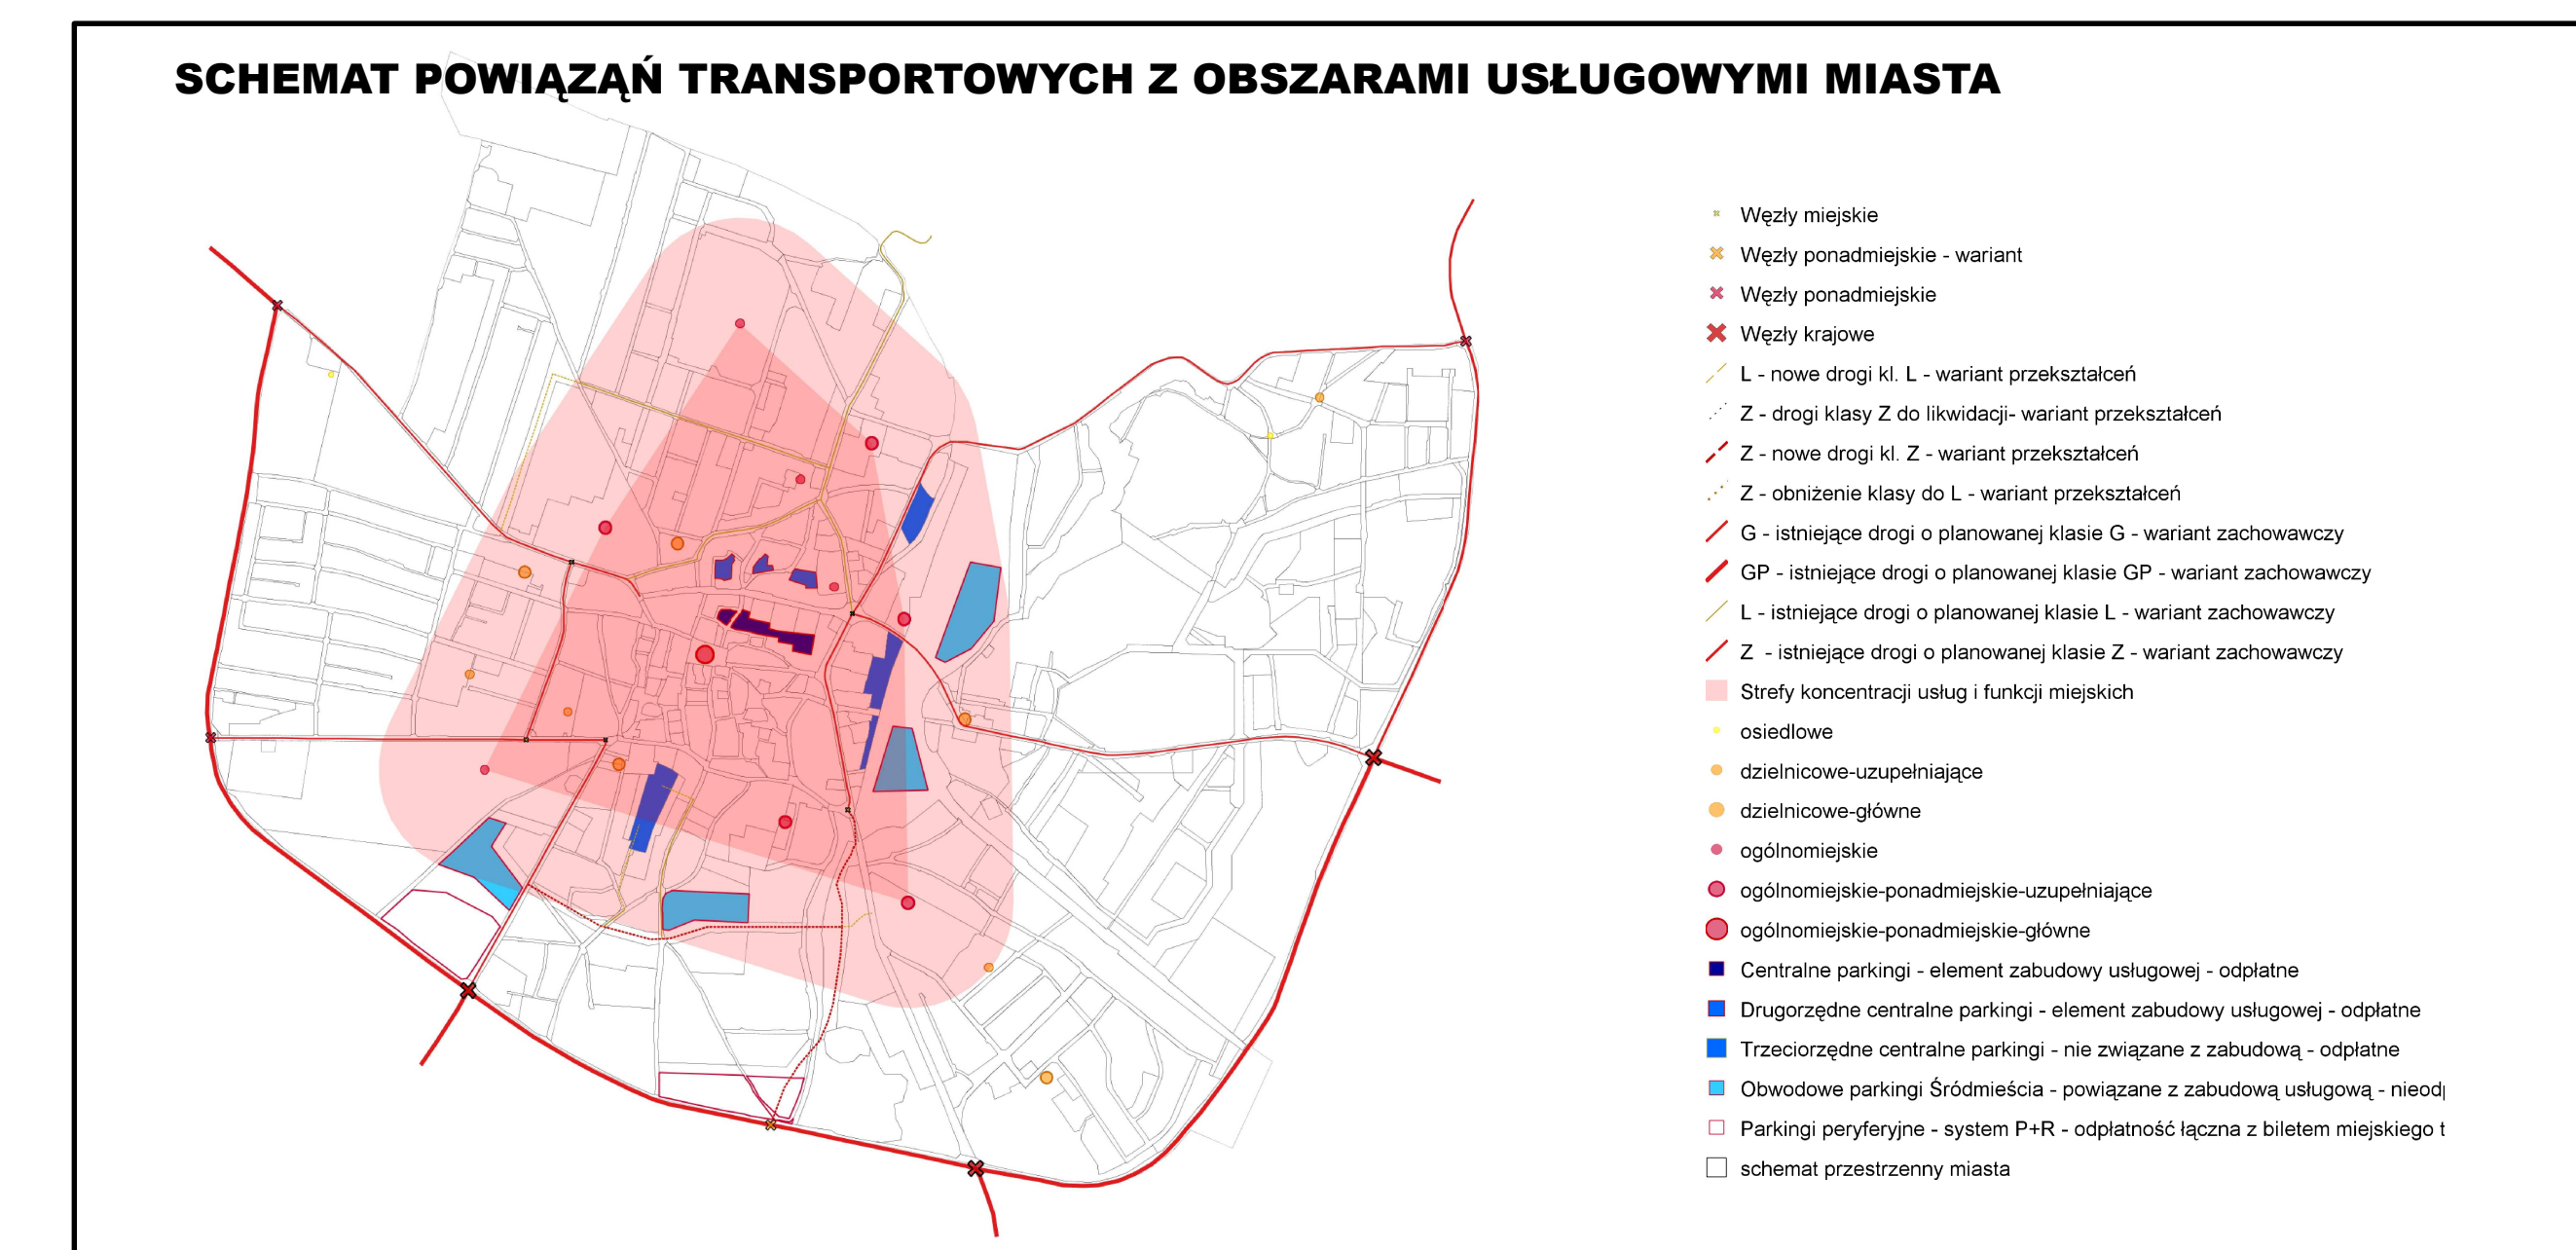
SCHEMAT POWIĄZAŃ TRANSPORTOWYCH Z OBSZARAMI USŁUGOWYMI MIASTA

Węzły miejskie
Węzły ponadmiejskie - wariant
Węzły ponadmiejskie
Węzły krajowe
L - nowe drogi kl. L - wariant przekształceń
Z - drogi klasy Z do likwidacji- wariant przekształceń
Z - nowe drogi kl. Z - wariant przekształceń
Z - obniżenie klasy do L - wariant przekształceń
G - istniejące drogi o planowanej klasie G - wariant zachowawczy
GP - istniejące drogi o planowanej klasie GP - wariant zachowawczy
L - istniejące drogi o planowanej klasie L - wariant zachowawczy
Z - istniejące drogi o planowanej klasie Z - wariant zachowawczy
Strefy koncentracji usług i funkcji miejskich
osiedlowe
dzielnicowe-uzupełniające
dzielnicowe-główne
ogólnomiejskie
ogólnomiejskie-ponadmiejskie-uzupełniające
ogólnomiejskie-ponadmiejskie-główne
Centralne parkingi - element zabudowy usługowej - odpłatne
Drugorzędne centralne parkingi - element zabudowy usługowej - odpłatne
Trzeciorzędne centralne parkingi - nie związane z zabudową - odpłatne
Obwodowe parkingi Śródmieścia - powiązane z zabudową usługową - nieod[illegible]
Parkingi peryferyjne - system P+R - odpłatność łączna z biletem miejskiego t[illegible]
schemat przestrzenny miasta